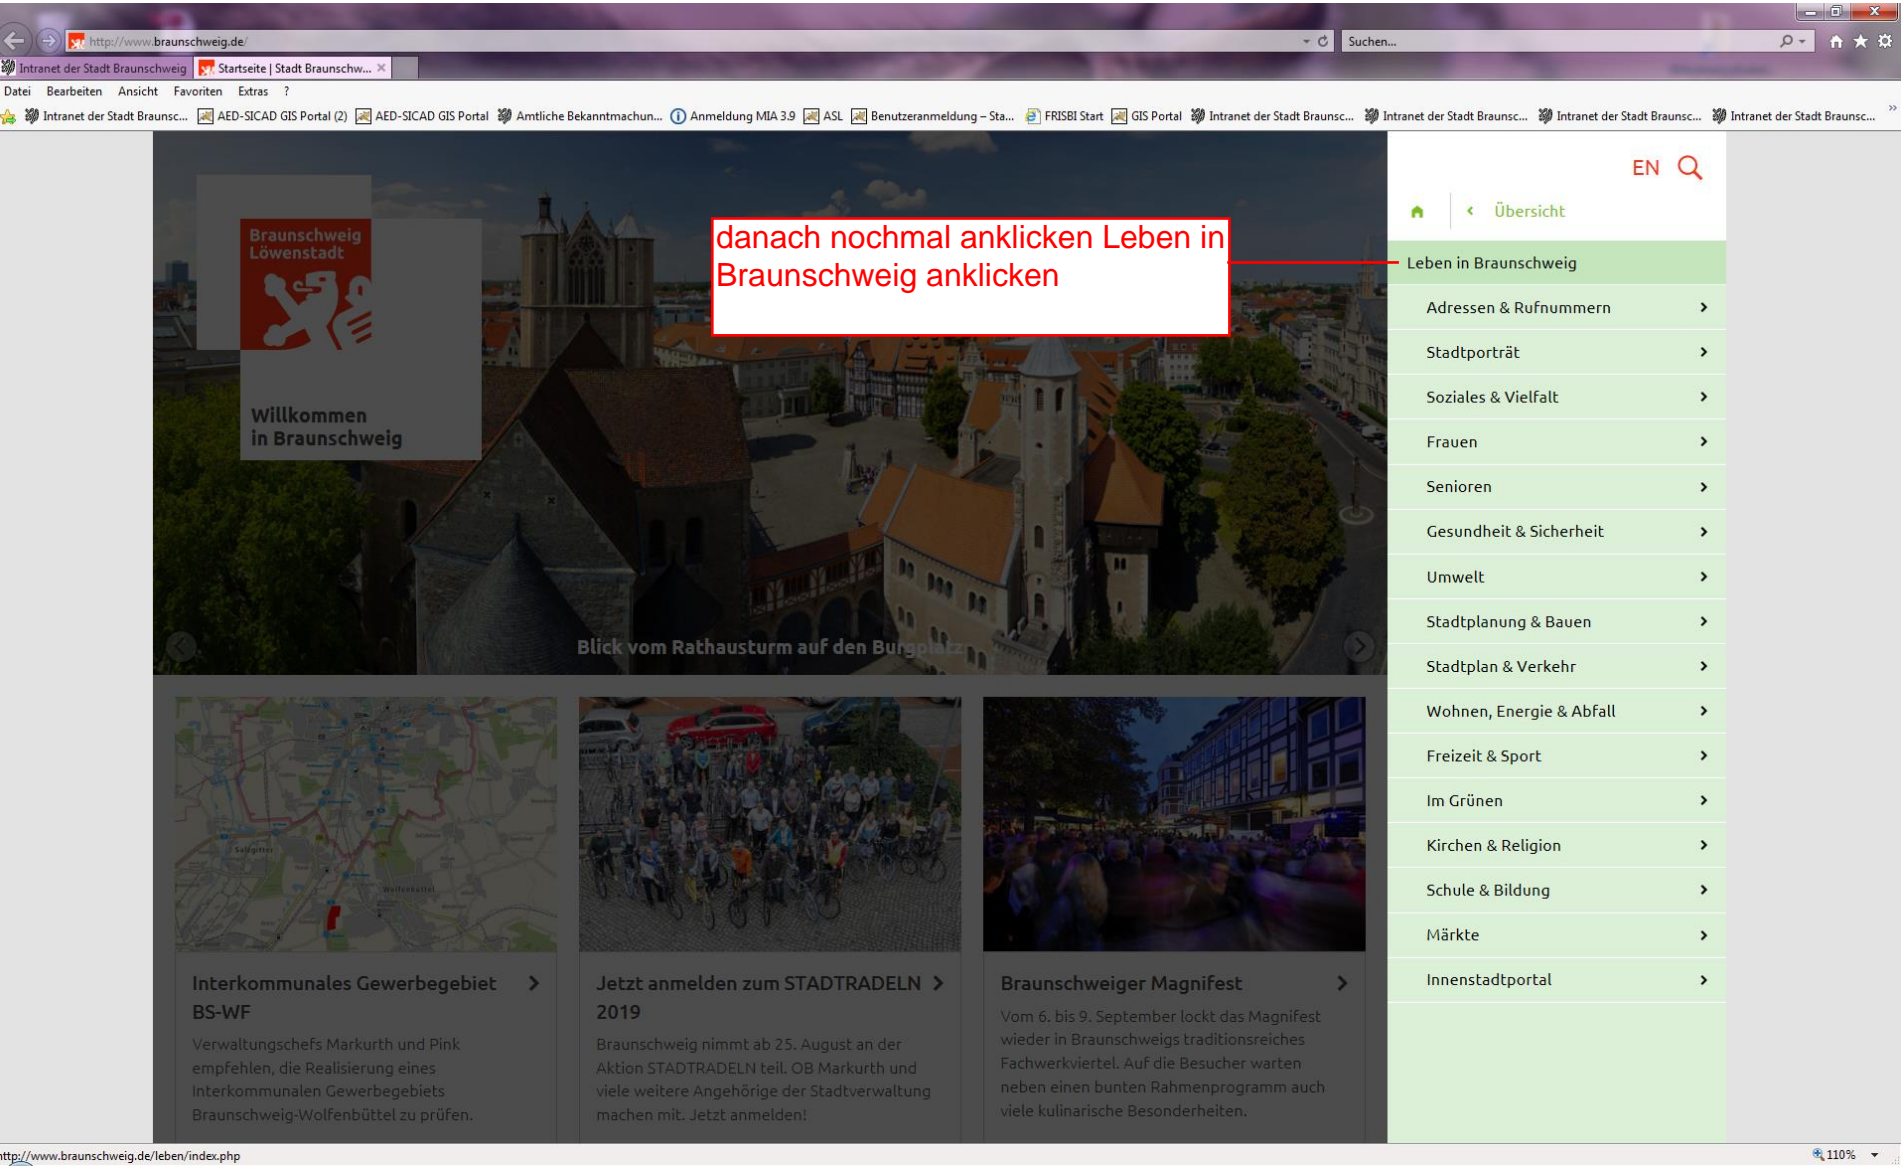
http://www.braunschweig.de/

Suchen...

Intranet der Stadt Braunschweig | Startseite | Stadt Braunschw... ×

Datei Bearbeiten Ansicht Favoriten Extras ?

Intranet der Stadt Braunsc... AED-SICAD GIS Portal (2) AED-SICAD GIS Portal Amtliche Bekanntmachun... Anmeldung MIA 3.9 ASL Benutzeranmeldung – Sta... FRISBI Start GIS Portal Intranet der Stadt Braunsc... Intranet der Stadt Braunsc... Intranet der Stadt Braunsc... Intranet der Stadt Braunsc...

Braunschweig Löwenstadt

Willkommen in Braunschweig

danach nochmal anklicken Leben in Braunschweig anklicken

Blick vom Rathausturm auf den Burgplatz

EN

Übersicht

Leben in Braunschweig

Adressen & Rufnummern

Stadtporträt

Soziales & Vielfalt

Frauen

Senioren

Gesundheit & Sicherheit

Umwelt

Stadtplanung & Bauen

Stadtplan & Verkehr

Wohnen, Energie & Abfall

Freizeit & Sport

Im Grünen

Kirchen & Religion

Schule & Bildung

Märkte

Innenstadtportal

Interkommunales Gewerbegebiet BS-WF

Verwaltungschefs Markurth und Pink empfehlen, die Realisierung eines Interkommunalen Gewerbegebiets Braunschweig-Wolfenbüttel zu prüfen.

Jetzt anmelden zum STADTRADELN 2019

Braunschweig nimmt ab 25. August an der Aktion STADTRADELN teil. OB Markurth und viele weitere Angehörige der Stadtverwaltung machen mit. Jetzt anmelden!

Braunschweiger Magnifest

Vom 6. bis 9. September lockt das Magnifest wieder in Braunschweigs traditionsreiches Fachwerkviertel. Auf die Besucher warten neben einen bunten Rahmenprogramm auch viele kulinarische Besonderheiten.

http://www.braunschweig.de/leben/index.php

110%